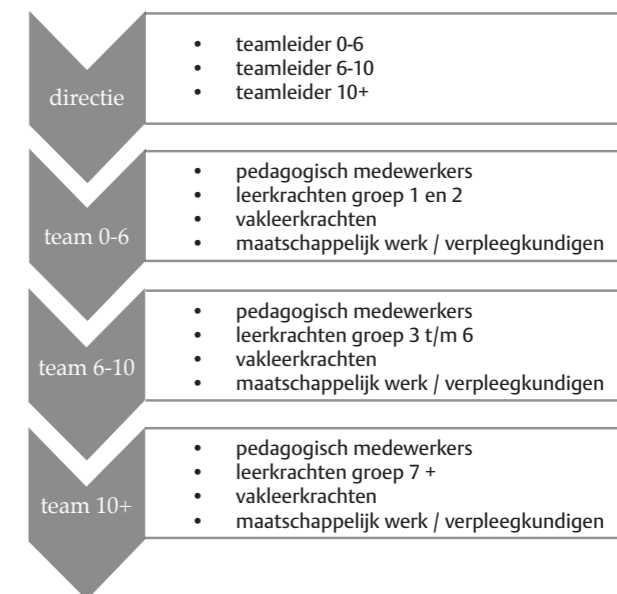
directie

- teamleider 0-6
- teamleider 6-10
- teamleider 10+

team 0-6

- pedagogisch medewerkers
- leerkrachten groep 1 en 2
- vakleerkrachten
- maatschappelijk werk / verpleegkundigen

team 6-10

- pedagogisch medewerkers
- leerkrachten groep 3 t/m 6
- vakleerkrachten
- maatschappelijk werk / verpleegkundigen

team 10+

- pedagogisch medewerkers
- leerkrachten groep 7 +
- vakleerkrachten
- maatschappelijk werk / verpleegkundigen